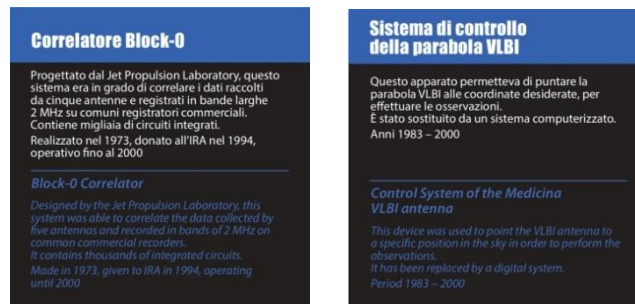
Correlatore Block-0

Progettato dal Jet Propulsion Laboratory, questo sistema era in grado di correlare i dati raccolti da cinque antenne e registrati in bande larghe 2 MHz su comuni registratori commerciali. Contiene migliaia di circuiti integrati.

Realizzato nel 1973, donato all'IRA nel 1994, operativo fino al 2000

Block-0 Correlator

Designed by the Jet Propulsion Laboratory, this system was able to correlate the data collected by five antennas and recorded in bands of 2 MHz on common commercial recorders.
It contains thousands of integrated circuits.

Made in 1973, given to IRA in 1994, operating until 2000

Sistema di controllo della parabola VLBI

Questo apparato permetteva di puntare la parabola VLBI alle coordinate desiderate, per effettuare le osservazioni.
È stato sostituito da un sistema computerizzato.
Anni 1983 – 2000

Control System of the Medicina VLBI antenna

This device was used to point the VLBI antenna to a specific position in the sky in order to perform the observations.
It has been replaced by a digital system.
Period 1983 – 2000